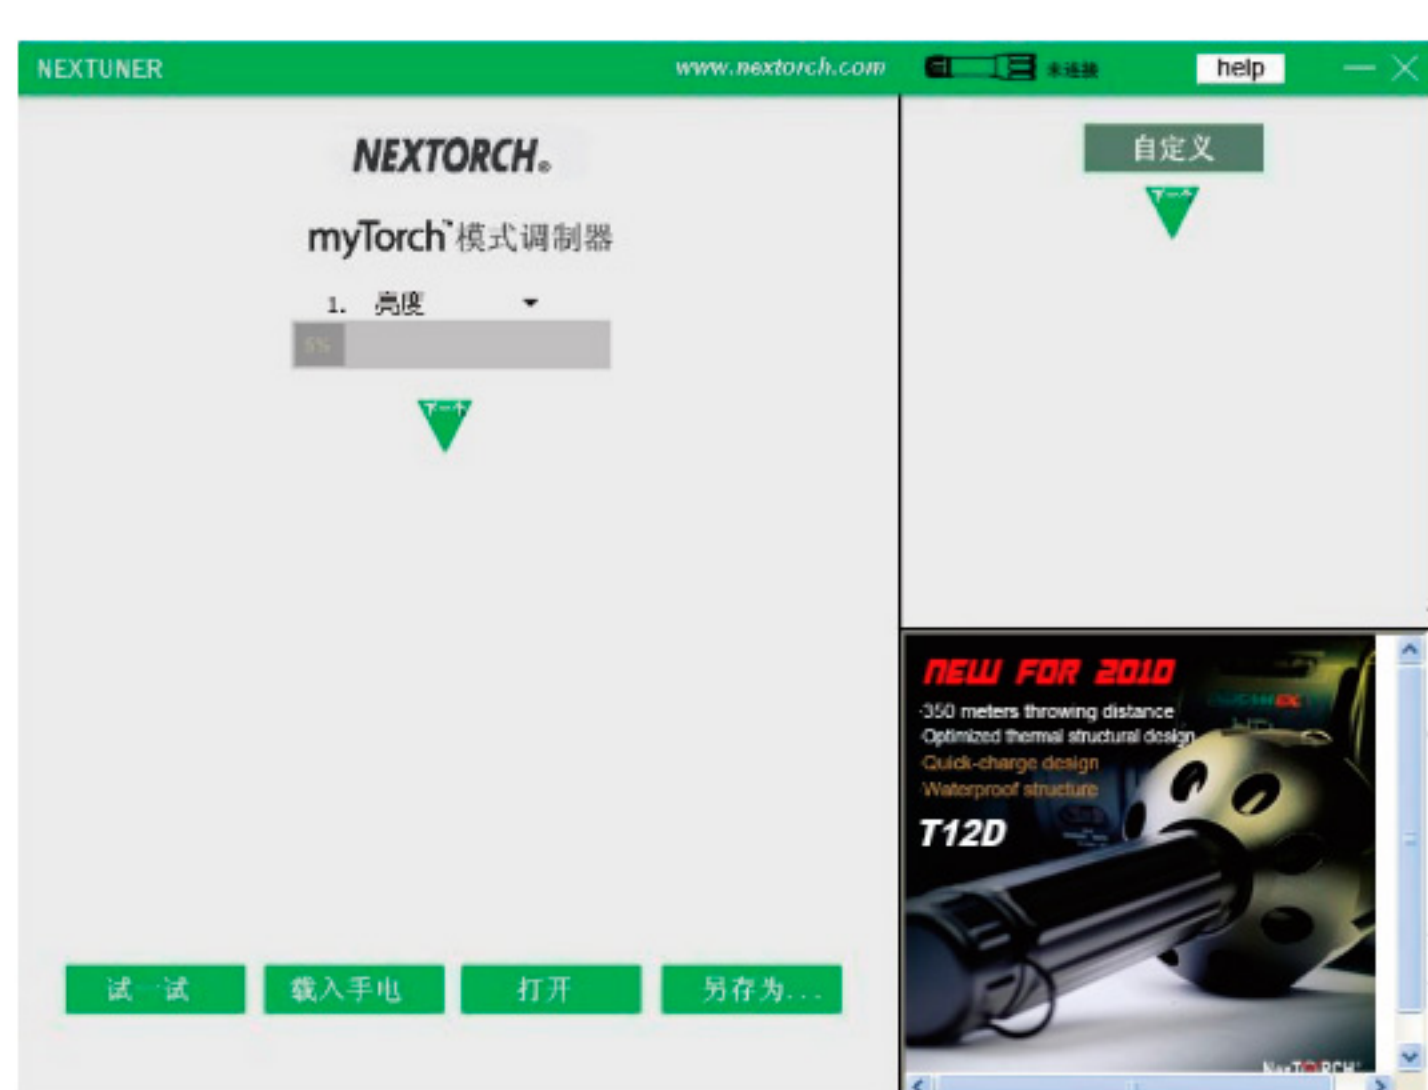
NEXTUNER

www.nextorch.com

未连接

help

NEXTORCH.

myTorch™模式调制器

1. 亮度

5%

下一个

自定义

下一个

NEW FOR 2010

350 meters throwing distance

Optimized thermal structural design

Quick-charge design

Waterproof structure

T12D

NexTORCH

试一试

载入手电

打开

另存为...